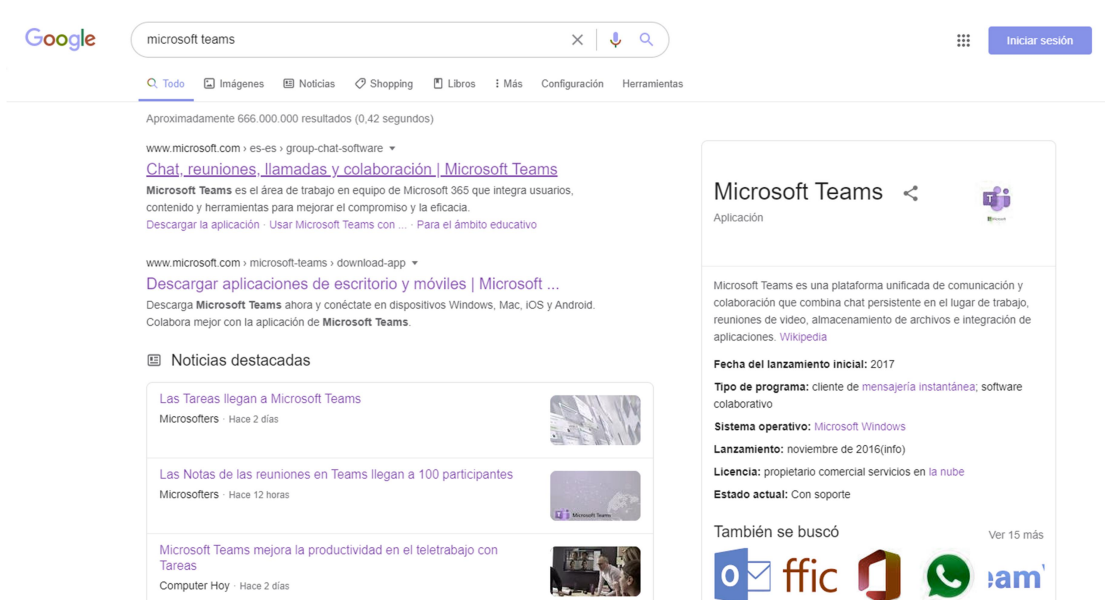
Google

microsoft teams

Iniciar sesión

Todo Imágenes Noticias Shopping Libros Más Configuración Herramientas

Aproximadamente 666.000.000 resultados (0,42 segundos)

www.microsoft.com › es-es › group-chat-software

Chat, reuniones, llamadas y colaboración | Microsoft Teams

**Microsoft Teams** es el área de trabajo en equipo de Microsoft 365 que integra usuarios, contenido y herramientas para mejorar el compromiso y la eficacia.

Descargar la aplicación · Usar Microsoft Teams con ... · Para el ámbito educativo

www.microsoft.com › microsoft-teams › download-app

Descargar aplicaciones de escritorio y móviles | Microsoft ...

Descarga **Microsoft Teams** ahora y conéctate en dispositivos Windows, Mac, iOS y Android. Colabora mejor con la aplicación de **Microsoft Teams**.

Noticias destacadas

Las Tareas llegan a Microsoft Teams

Microsofters · Hace 2 días

Las Notas de las reuniones en Teams llegan a 100 participantes

Microsofters · Hace 12 horas

Microsoft Teams

Microsoft Teams mejora la productividad en el teletrabajo con Tareas

Computer Hoy · Hace 2 días

Microsoft Teams

Aplicación

Microsoft Teams es una plataforma unificada de comunicación y colaboración que combina chat persistente en el lugar de trabajo, reuniones de video, almacenamiento de archivos e integración de aplicaciones. Wikipedia

**Fecha del lanzamiento inicial:** 2017

**Tipo de programa:** cliente de mensajería instantánea; software colaborativo

**Sistema operativo:** Microsoft Windows

**Lanzamiento:** noviembre de 2016(info)

**Licencia:** propietario comercial servicios en la nube

**Estado actual:** Con soporte

También se buscó

Ver 15 más

ffic

eam